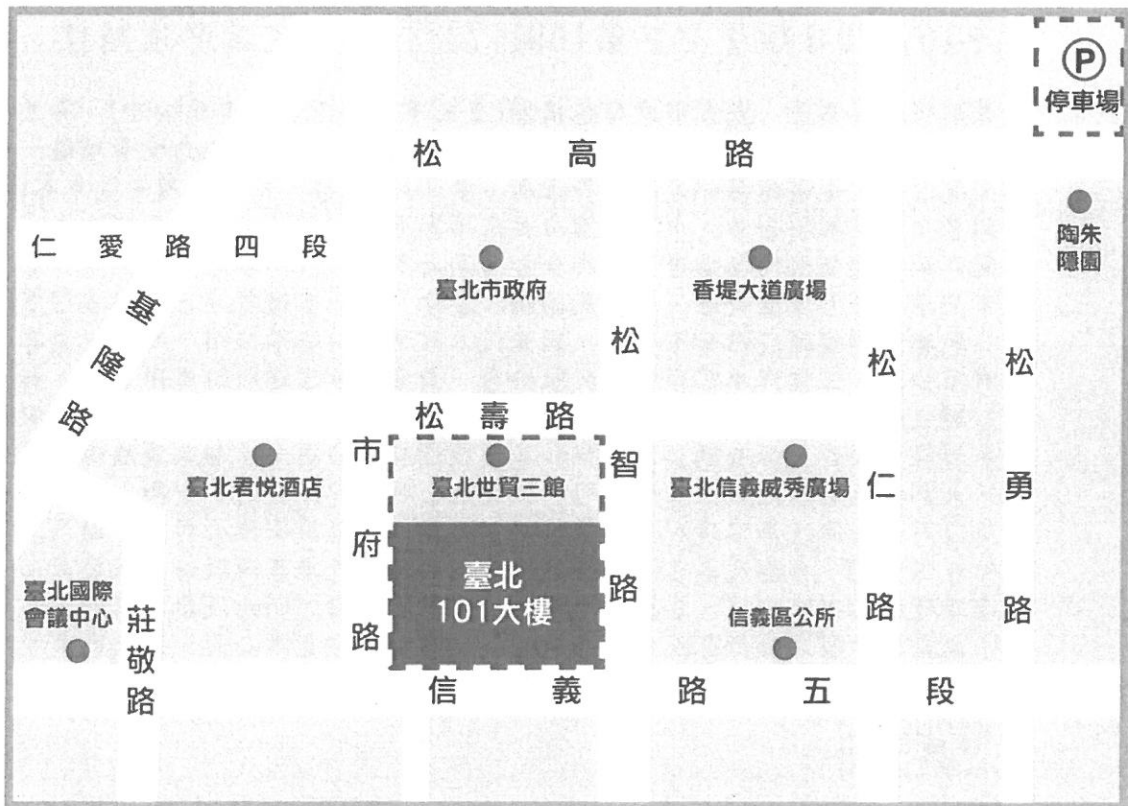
P
停車場

松高路

陶朱隱園

仁愛路四段

臺北市政府

香堤大道廣場

基隆路

松

松

松

松壽路

市

臺北世貿三館

智

臺北君悅酒店

臺北信義威秀廣場

仁

勇

府

臺北
101大樓

路

臺北國際會議中心

莊敬路

路

信義區公所

路

路

信義路五段